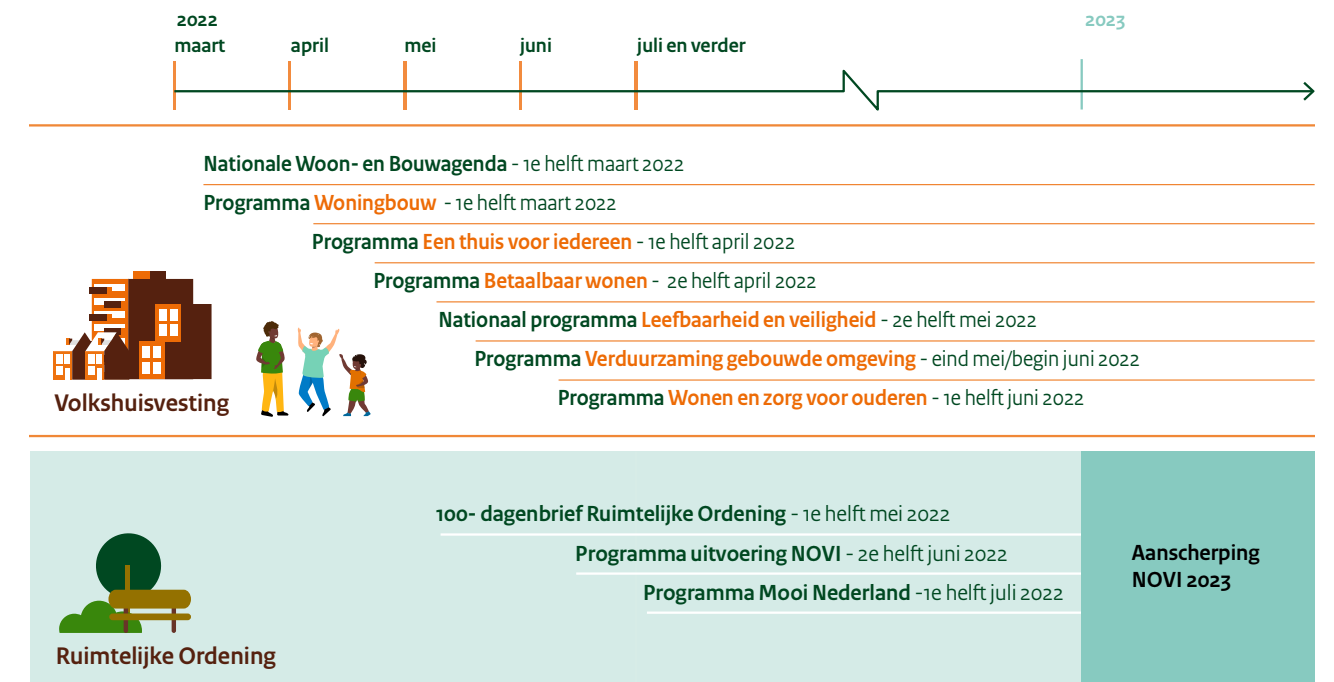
2022
maart april mei juni juli en verder 2023

Nationale Woon- en Bouwagenda - 1e helft maart 2022

Programma Woningbouw - 1e helft maart 2022

Programma Een thuis voor iedereen - 1e helft april 2022

Programma Betaalbaar wonen - 2e helft april 2022

Nationaal programma Leefbaarheid en veiligheid - 2e helft mei 2022

Programma Verduurzaming gebouwde omgeving - eind mei/begin juni 2022

Programma Wonen en zorg voor ouderen - 1e helft juni 2022

Volkshuisvesting

100- dagenbrief Ruimtelijke Ordening - 1e helft mei 2022

Programma uitvoering NOVI - 2e helft juni 2022

Programma Mooi Nederland -1e helft juli 2022

Aanscherping NOVI 2023

Ruimtelijke Ordening